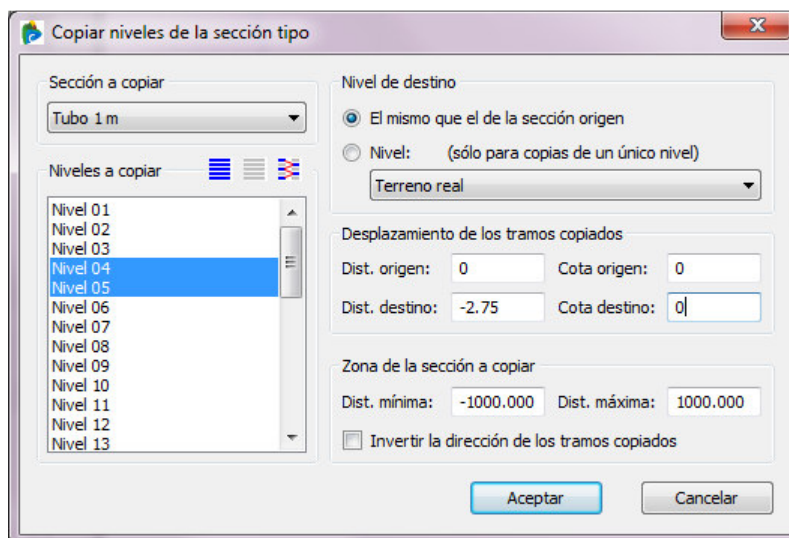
Copiar niveles de la sección tipo

Sección a copiar

Tubo 1 m

Niveles a copiar

Nivel 01
Nivel 02
Nivel 03
Nivel 04
Nivel 05
Nivel 06
Nivel 07
Nivel 08
Nivel 09
Nivel 10
Nivel 11
Nivel 12
Nivel 13

Nivel de destino

El mismo que el de la sección origen

Nivel: (sólo para copias de un único nivel)

Terreno real

Desplazamiento de los tramos copiados

Dist. origen: 0
Cota origen: 0
Dist. destino: -2.75
Cota destino: 0

Zona de la sección a copiar

Dist. mínima: -1000.000
Dist. máxima: 1000.000

Invertir la dirección de los tramos copiados

Aceptar
Cancelar